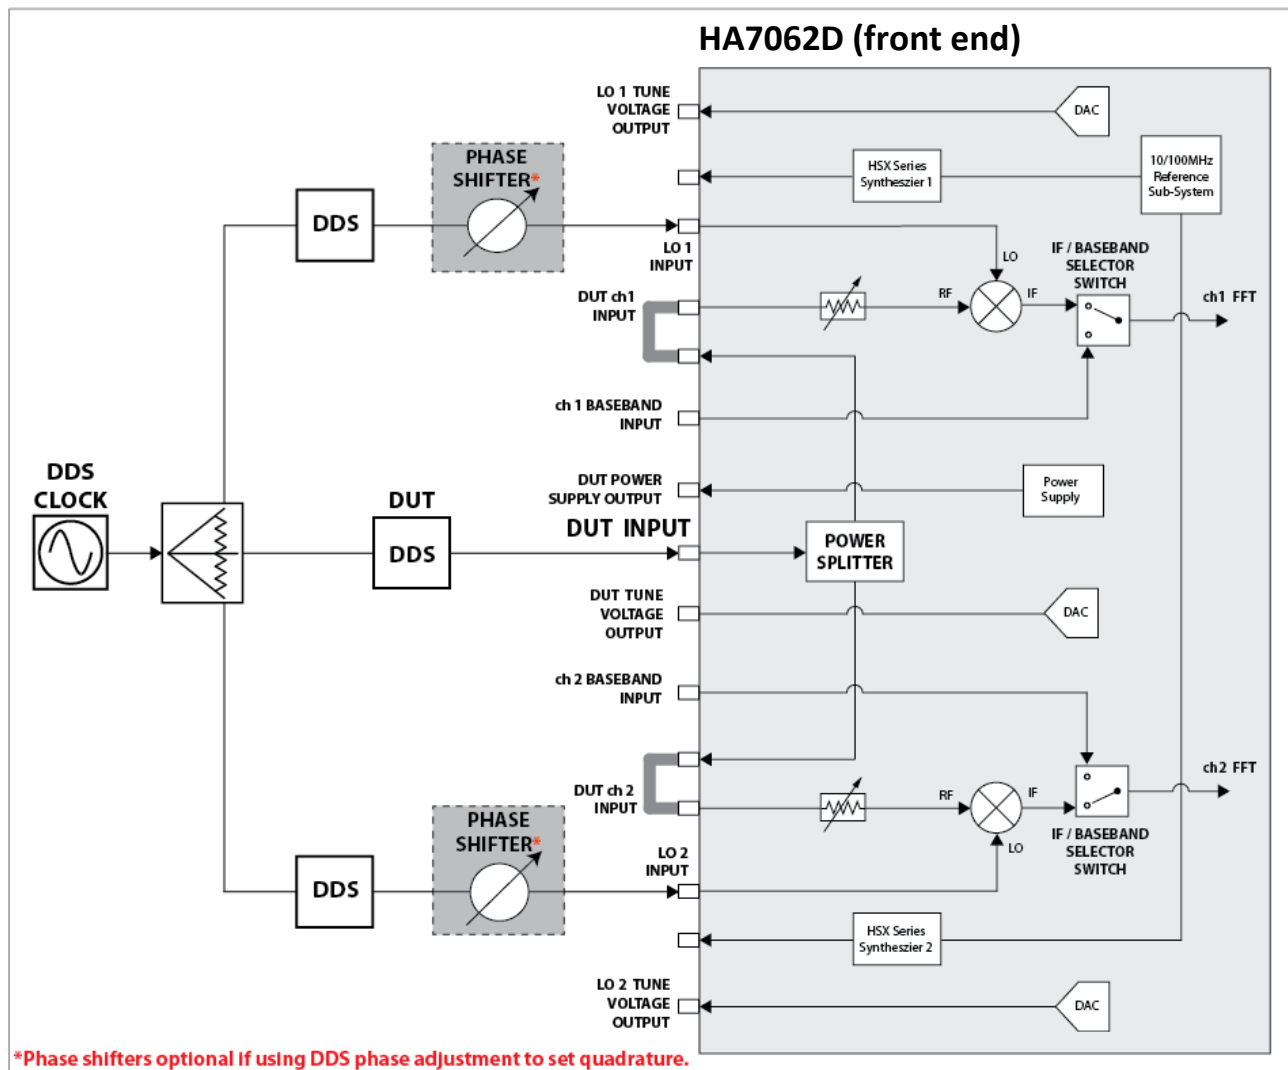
HA7062D (front end)

LO 1 TUNE VOLTAGE OUTPUT

DAC

HSX Series Syntheszier 1

10/100MHz Reference Sub-System

PHASE SHIFTER*

DDS

LO 1 INPUT

LO

IF / BASEBAND SELECTOR SWITCH

DUT ch1 INPUT

RF

IF

ch1 FFT

ch 1 BASEBAND INPUT

DDS CLOCK

DUT

DUT POWER SUPPLY OUTPUT

Power Supply

DUT INPUT

DDS

POWER SPLITTER

DUT TUNE VOLTAGE OUTPUT

DAC

ch 2 BASEBAND INPUT

ch2 FFT

DUT ch 2 INPUT

RF

IF

PHASE SHIFTER*

IF / BASEBAND SELECTOR SWITCH

LO

LO 2 INPUT

DDS

HSX Series Syntheszier 2

LO 2 TUNE VOLTAGE OUTPUT

DAC

*Phase shifters optional if using DDS phase adjustment to set quadrature.